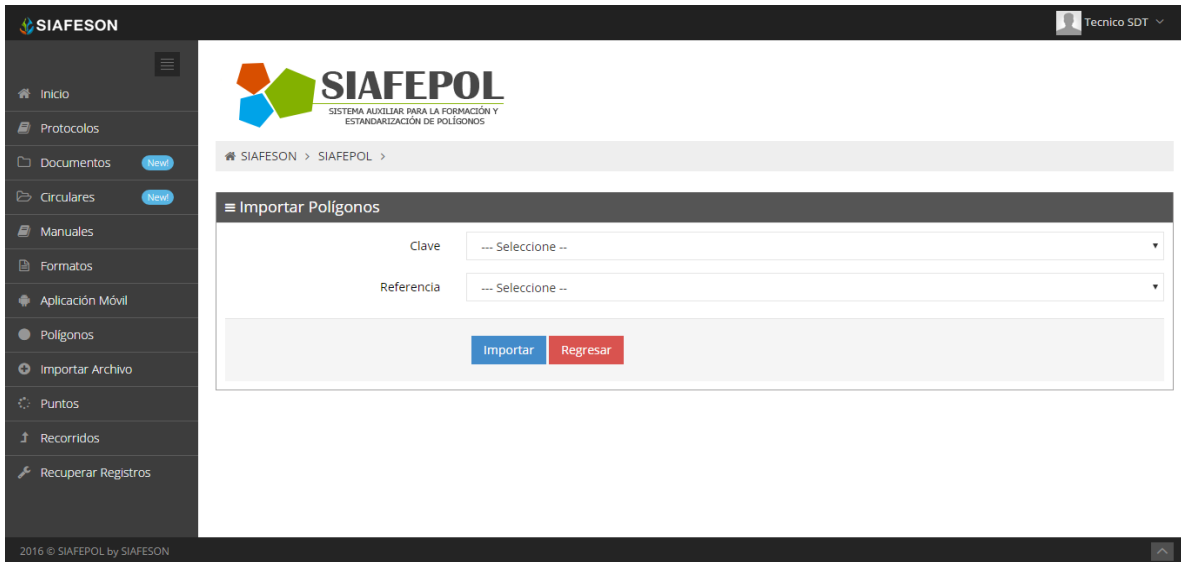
SIAFESON

Tecnico SDT

Inicio
Protocolos
Documentos New!
Circulares New!
Manuales
Formatos
Aplicación Móvil
Polígonos
Importar Archivo
Puntos
Recorridos
Recuperar Registros

SIAFEPOL
SISTEMA AUXILIAR PARA LA FORMACIÓN Y ESTANDARIZACIÓN DE POLÍGONOS

SIAFESON > SIAFEPOL >

Importar Polígonos

Clave --- Seleccione --
Referencia --- Seleccione --

Importar Regresar

2016 © SIAFEPOL by SIAFESON